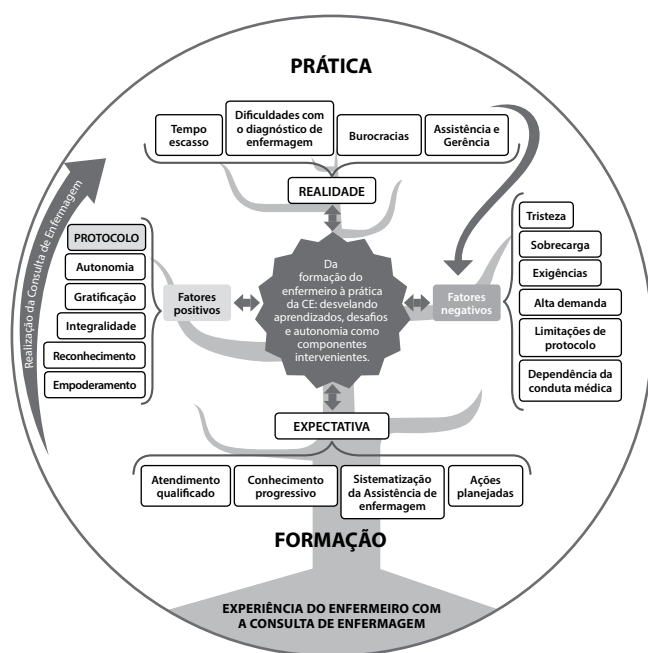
PRÁTICA

Tempo escasso

Dificuldades com o diagnóstico de enfermagem

Burocracias

Assistência e Gerência

REALIDADE

Realização da Consulta de Enfermagem

PROTOCOLO

Autonomia

Gratificação

Integralidade

Reconhecimento

Empoderamento

Fatores positivos

Da formação do enfermeiro à prática da CE: desvelando aprendizados, desafios e autonomia como componentes intervenientes.

Fatores negativos

Tristeza

Sobrecarga

Exigências

Alta demanda

Limitações de protocolo

Dependência da conduta médica

EXPECTATIVA

Atendimento qualificado

Conhecimento progressivo

Sistematização da Assistência de enfermagem

Ações planejadas

FORMAÇÃO

EXPERIÊNCIA DO ENFERMEIRO COM A CONSULTA DE ENFERMAGEM